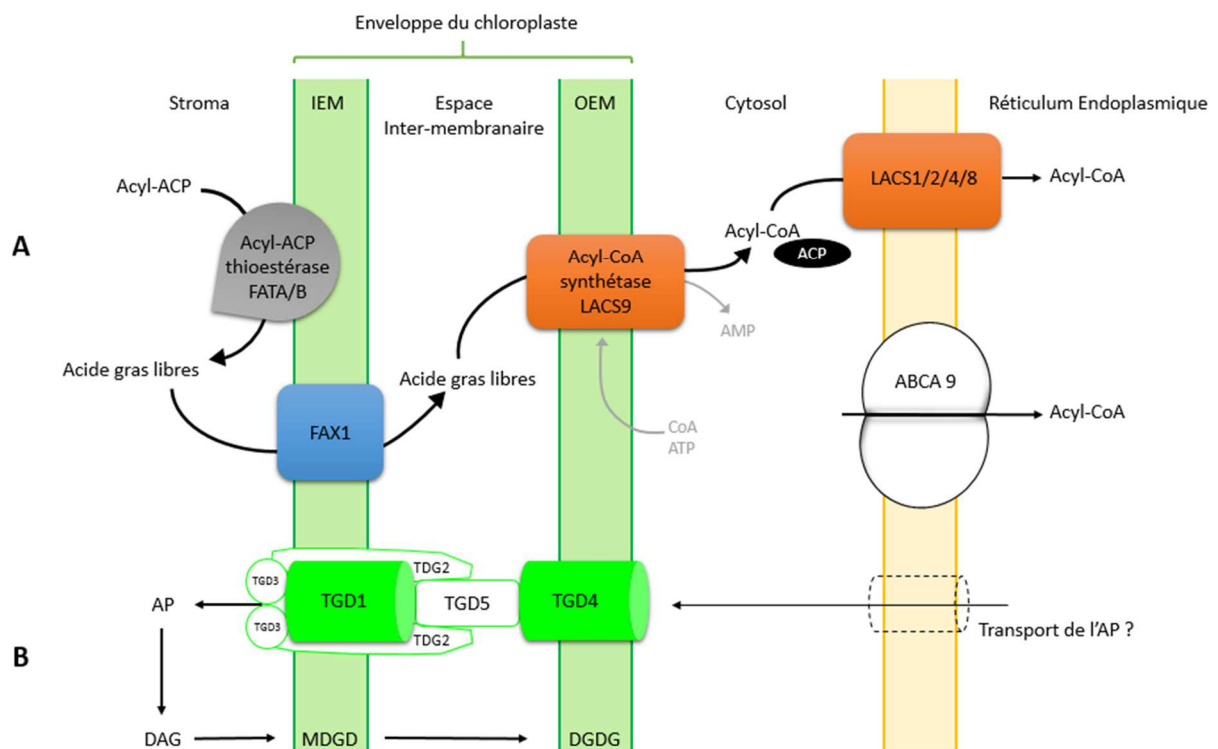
Enveloppe du chloroplaste

Stroma

IEM

Espace Inter-membranaire

OEM

Cytosol

Réticulum Endoplasmique

A

Acyl-ACP

Acyl-ACP thioestérase FATA/B

Acide gras libres

FAX1

Acide gras libres

Acyl-CoA synthétase LACS9

AMP

CoA ATP

Acyl-CoA

ACP

LACS1/2/4/8

Acyl-CoA

ABCA 9

Acyl-CoA

TGD3

TGD3

TDG2

TGD1

TGD5

TDG2

TGD4

AP

Transport de l'AP ?

B

DAG

MDGD

DGDG